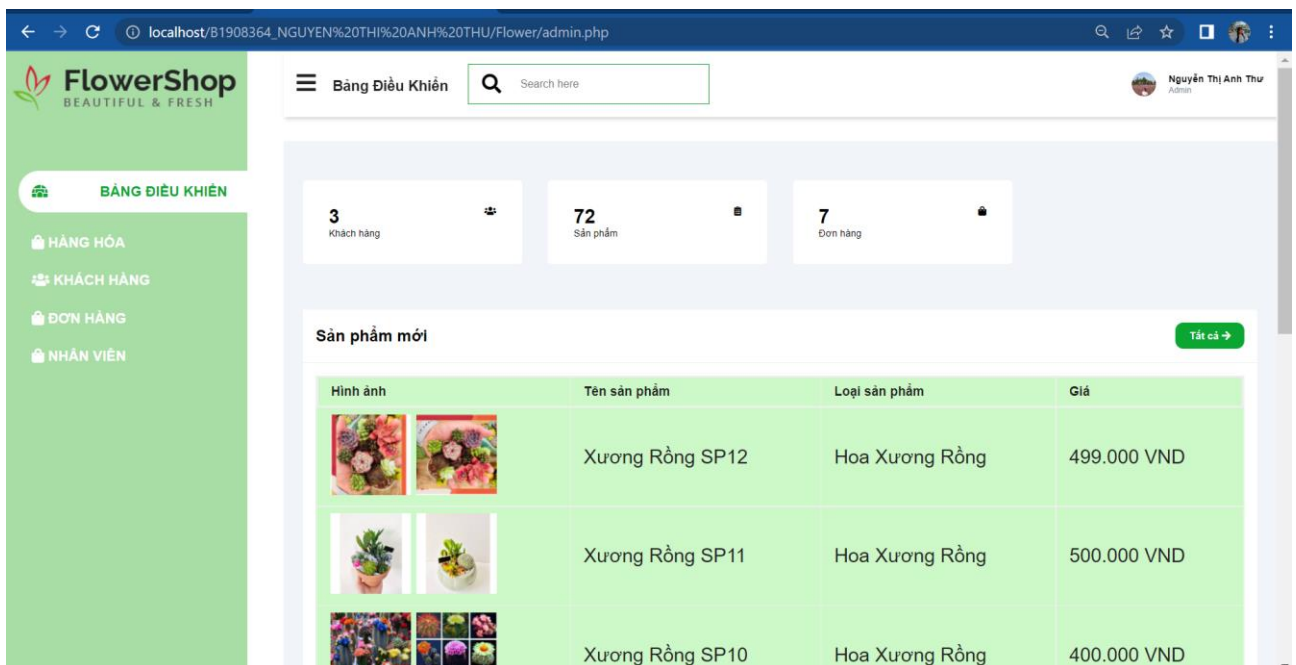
localhost/B1908364_NGUYEN%20THI%20ANH%20THU/Flower/admin.php

FlowerShop
BEAUTIFUL & FRESH

Bảng Điều Khiển

Search here

Nguyễn Thị Anh Thư
Admin

BẢNG ĐIỀU KHIỂN
HÀNG HÓA
KHÁCH HÀNG
ĐƠN HÀNG
NHÂN VIÊN

3
Khách hàng

72
Sản phẩm

7
Đơn hàng

Sản phẩm mới

Tất cả →

| Hình ảnh | Tên sản phẩm | Loại sản phẩm | Giá |
|---|---|---|---|
| | Xương Rồng SP12 | Hoa Xương Rồng | 499.000 VND |
| | Xương Rồng SP11 | Hoa Xương Rồng | 500.000 VND |
| | Xương Rồng SP10 | Hoa Xương Rồng | 400.000 VND |